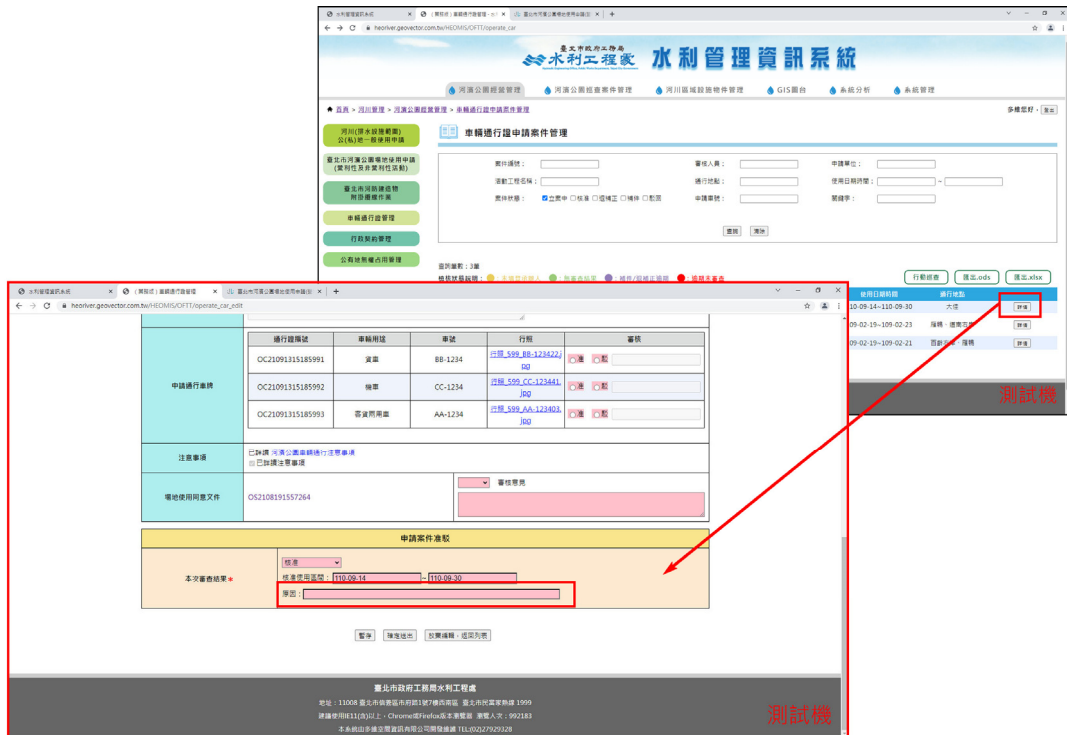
水利管理資訊系統 | (開發版) 車輛通行證管理 | 臺北市河濱公園場地使用申請
heoriver.geovector.com.tw/HEOMIS/OFTT/operate_car

臺北市政府工務局 水利工程處
水利管理資訊系統

河濱公園經營管理 | 河濱公園巡查案件管理 | 河川區域設施物件管理 | GIS圖台 | 系統分析 | 系統管理

首頁 > 河川管理 > 河濱公園經營管理 > 車輛通行證申請案件管理
多樣您好，登出

河川(原水設施範圍)公(私)地一般使用申請
臺北市河濱公園場地使用申請(營利性及非營利性活動)
臺北市河防建造物附掛遷移作業
車輛通行證管理
行政契約管理
公有地無權占用管理

車輛通行證申請案件管理

案件編號： 審核人員： 申請單位：
活動工程名稱： 通行地點： 使用日期時間： ~
案件狀態： 立案中 核准 退補正 補件 駁回 申請車號： 關鍵字：

查詢 清除

查詢筆數：3筆
燈號狀態說明： 未審查送件人 無審查結果 補件/駁補正期限 逾期未審查

行動巡查 匯出.ods 匯出.xlsx

使用日期期間 | 通行地點
110-09-14~110-09-30 | 大佳 | 詳情
109-02-19~109-02-23 | 撫鶴、迎風河濱 | 詳情
109-02-19~109-02-21 | 百齡河濱、撫鶴 | 詳情

測試機

水利管理資訊系統 | (開發版) 車輛通行證管理 | 臺北市河濱公園場地使用申請
heoriver.geovector.com.tw/HEOMIS/OFTT/operate_car_edit

申請通行車牌

| 通行證編號 | 車輛用途 | 車號 | 行照 | 審核 |
|---|---|---|---|---|
| OC21091315185991 | 貨車 | BB-1234 | 行照_599_BB-123422.jpg | 准 駁 |
| OC21091315185992 | 機車 | CC-1234 | 行照_599_CC-123441.jpg | 准 駁 |
| OC21091315185993 | 客貨兩用車 | AA-1234 | 行照_599_AA-123403.jpg | 准 駁 |

注意事項
已詳讀 河濱公園車輛通行注意事項
已詳讀注意事項

場地使用同意文件
OS2108191557264
審核意見

申請案件准駁

本次審查結果*
核准
核准使用區間：110-09-14 ~ 110-09-30
原因：

暫存 確定送出 放棄編輯，返回列表

臺北市政府工務局水利工程處
地址：11008 臺北市信義區市府路1號7樓西南區 臺北市民當家熱線 1999
建議使用IE11(含)以上、Chrome或Firefox版本瀏覽器 瀏覽人次：992183
本系統由多維空間資訊有限公司開發維護 TEL:(02)27929328

測試機